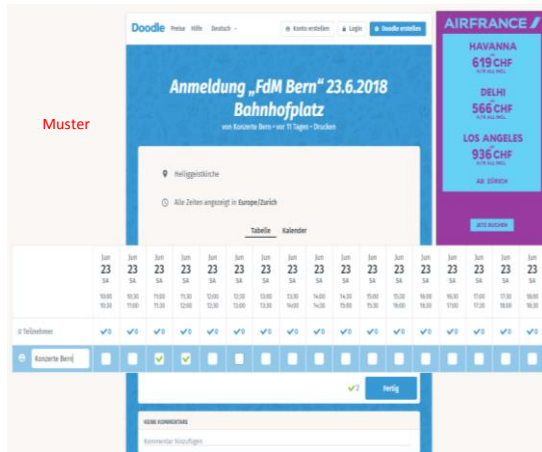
Muster

Doodle Preise Hilfe Deutsch

Konto erstellen Login Doodle erstellen

Anmeldung „FdM Bern" 23.6.2018 Bahnhofplatz

von Konzerte Bern • vor 11 Tagen • Drucken

Heiliggeistkirche

Alle Zeiten angezeigt in Europe/Zurich

Tabelle Kalender

| | Jun 23 SA 10:00 10:30 | Jun 23 SA 10:30 11:00 | Jun 23 SA 11:00 11:30 | Jun 23 SA 11:30 12:00 | Jun 23 SA 12:00 12:30 | Jun 23 SA 12:30 13:00 | Jun 23 SA 13:00 13:30 | Jun 23 SA 13:30 14:00 | Jun 23 SA 14:00 14:30 | Jun 23 SA 14:30 15:00 | Jun 23 SA 15:00 15:30 | Jun 23 SA 15:30 16:00 | Jun 23 SA 16:00 16:30 | Jun 23 SA 16:30 17:00 | Jun 23 SA 17:00 17:30 | Jun 23 SA 17:30 18:00 | Jun 23 SA 18:00 18:30 |
|---|---|---|---|---|---|---|---|---|---|---|---|---|---|---|---|---|---|
| 0 Teilnehmer | 0 | 0 | 0 | 0 | 0 | 0 | 0 | 0 | 0 | 0 | 0 | 0 | 0 | 0 | 0 | 0 | 0 |
| Konzerte Bern | | | ✓ | ✓ | | | | | | | | | | | | | |

2 Fertig

KEINE KOMMENTARE

Kommentar hinzufügen

AIRFRANCE

HAVANNA 619 CHF A/R ALL INCL.

DELHI 566 CHF A/R ALL INCL.

LOS ANGELES 936 CHF A/R ALL INCL.

AB ZÜRICH

JETZT BUCHEN